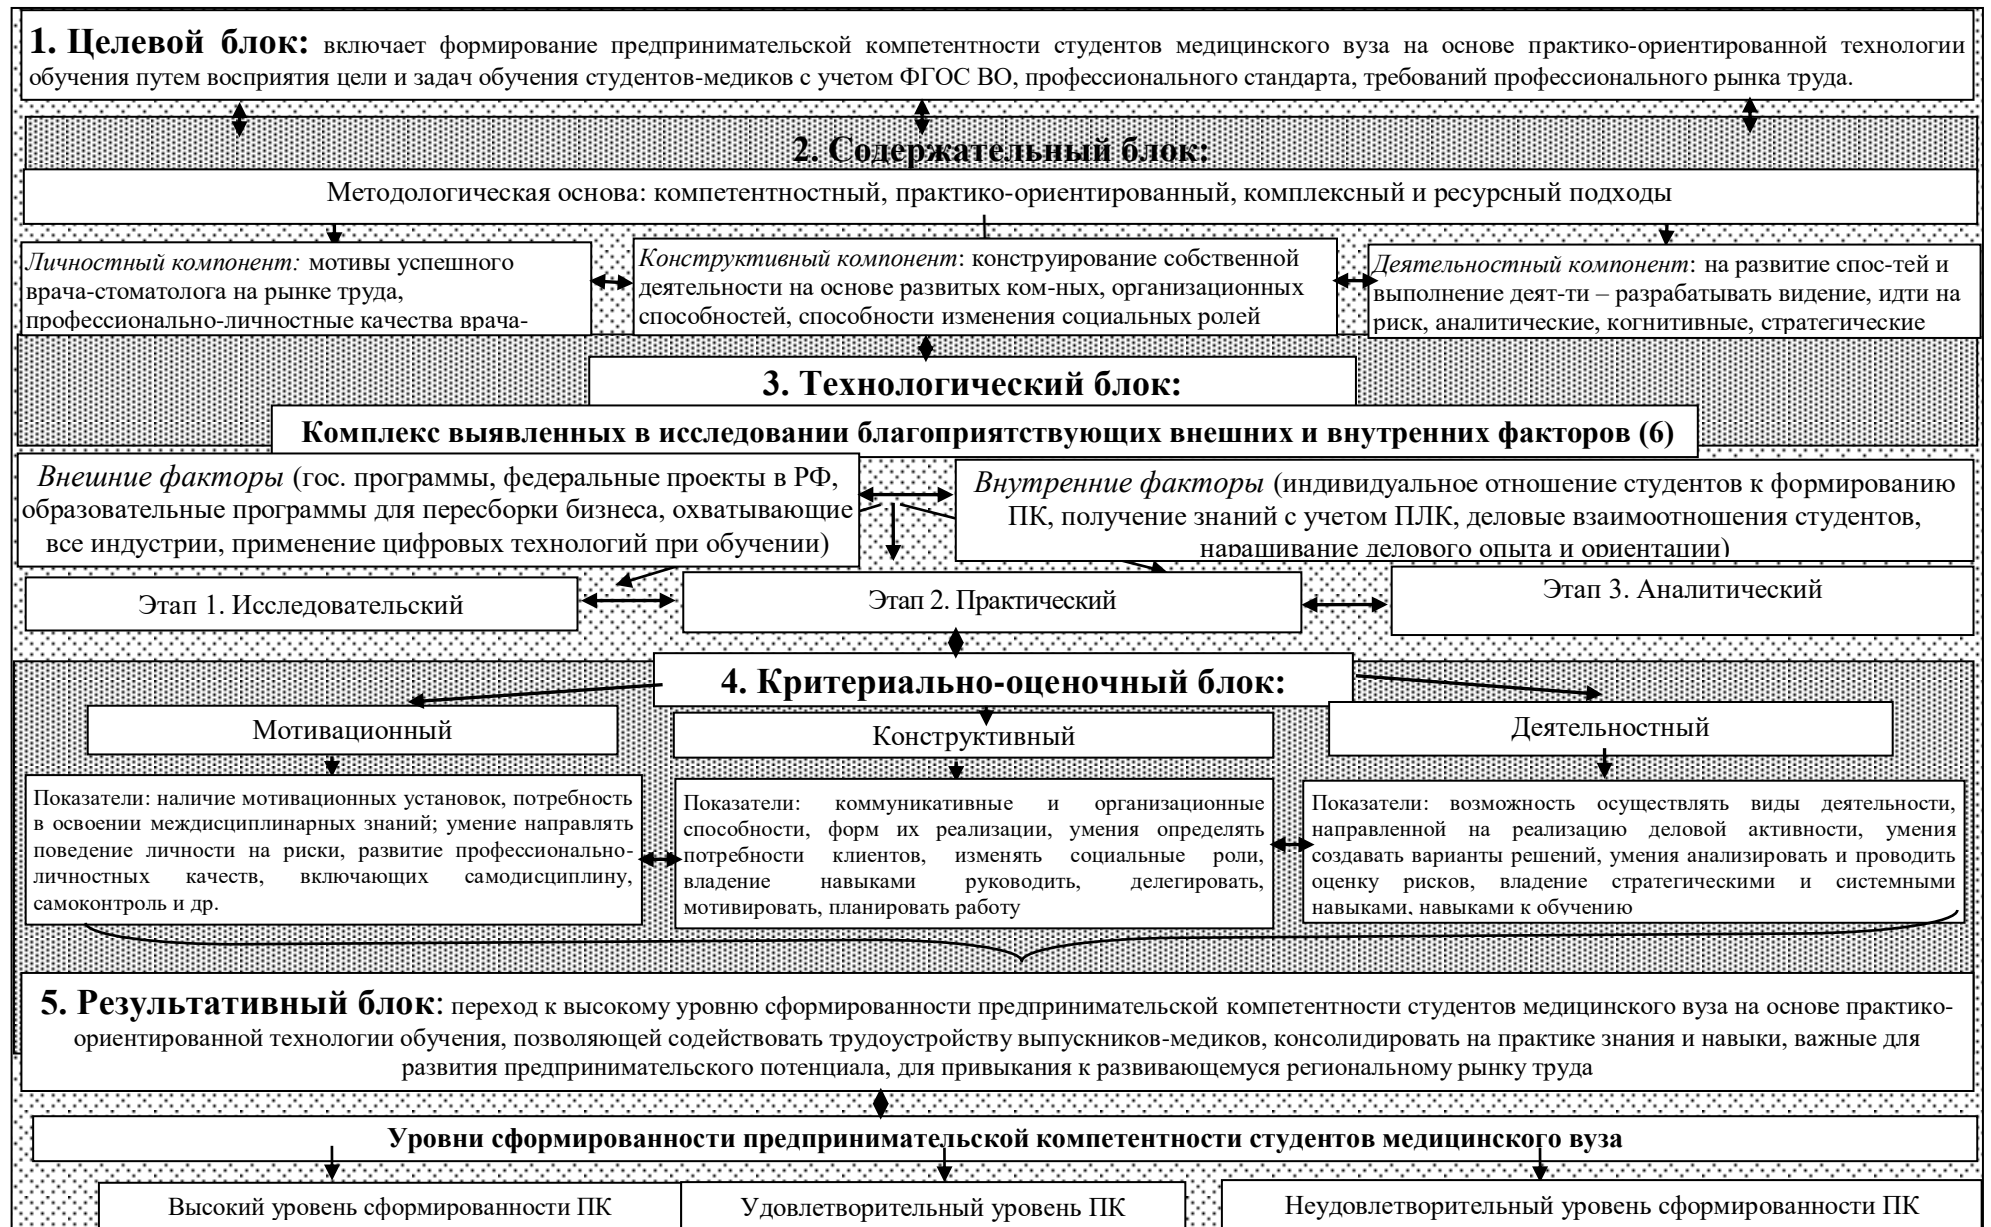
1. Целевой блок: включает формирование предпринимательской компетентности студентов медицинского вуза на основе практико-ориентированной технологии обучения путем восприятия цели и задач обучения студентов-медиков с учетом ФГОС ВО, профессионального стандарта, требований профессионального рынка труда.

2. Содержательный блок:

Методологическая основа: компетентностный, практико-ориентированный, комплексный и ресурсный подходы

Личностный компонент: мотивы успешного врача-стоматолога на рынке труда, профессионально-личностные качества врача-

Конструктивный компонент: конструирование собственной деятельности на основе развитых ком-ных, организационных способностей, способности изменения социальных ролей

Деятельностный компонент: на развитие спос-тей и выполнение деят-ти – разрабатывать видение, идти на риск, аналитические, когнитивные, стратегические

3. Технологический блок:

Комплекс выявленных в исследовании благоприятствующих внешних и внутренних факторов (6)

Внешние факторы (гос. программы, федеральные проекты в РФ, образовательные программы для пересборки бизнеса, охватывающие все индустрии, применение цифровых технологий при обучении)

Внутренние факторы (индивидуальное отношение студентов к формированию ПК, получение знаний с учетом ПЛК, деловые взаимоотношения студентов, наращивание делового опыта и ориентации)

Этап 1. Исследовательский

Этап 2. Практический

Этап 3. Аналитический

4. Критериально-оценочный блок:

Мотивационный

Конструктивный

Деятельностный

Показатели: наличие мотивационных установок, потребность в освоении междисциплинарных знаний; умение направлять поведение личности на риски, развитие профессионально-личностных качеств, включающих самодисциплину, самоконтроль и др.

Показатели: коммуникативные и организационные способности, форм их реализации, умения определять потребности клиентов, изменять социальные роли, владение навыками руководить, делегировать, мотивировать, планировать работу

Показатели: возможность осуществлять виды деятельности, направленной на реализацию деловой активности, умения создавать варианты решений, умения анализировать и проводить оценку рисков, владение стратегическими и системными навыками, навыками к обучению

5. Результативный блок: переход к высокому уровню сформированности предпринимательской компетентности студентов медицинского вуза на основе практико-ориентированной технологии обучения, позволяющей содействовать трудоустройству выпускников-медиков, консолидировать на практике знания и навыки, важные для развития предпринимательского потенциала, для привыкания к развивающемуся региональному рынку труда

Уровни сформированности предпринимательской компетентности студентов медицинского вуза

Высокий уровень сформированности ПК

Удовлетворительный уровень ПК

Неудовлетворительный уровень сформированности ПК